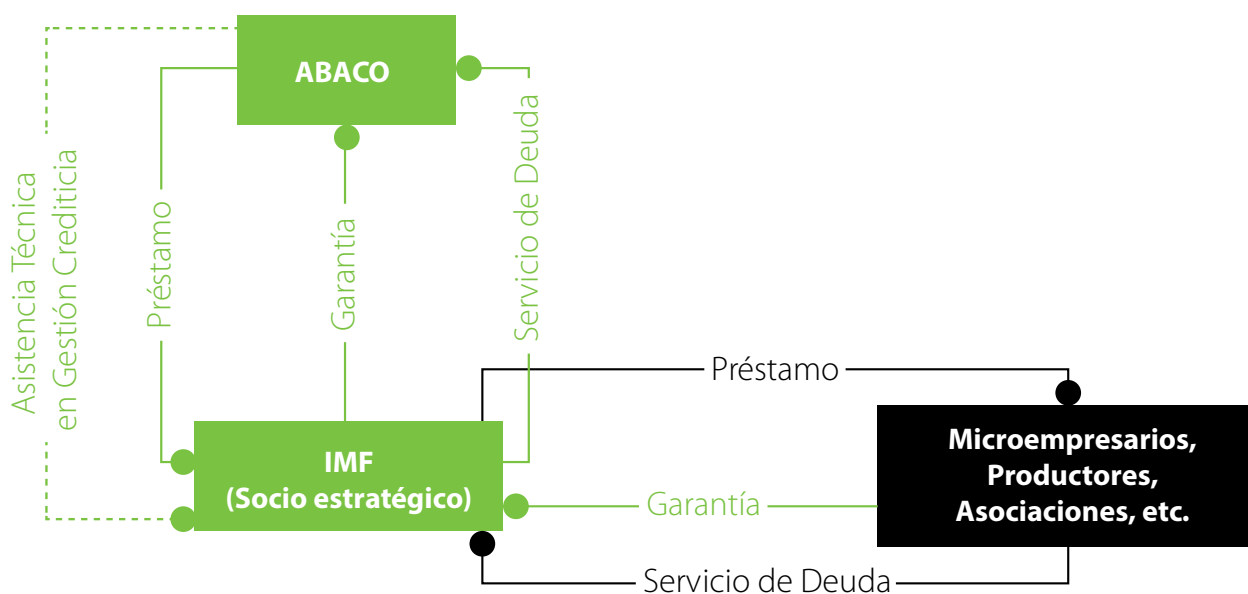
ABACO

Asistencia Técnica en Gestión Crediticia

Préstamo

Garantía

Servicio de Deuda

IMF (Socio estratégico)

Préstamo

Garantía

Servicio de Deuda

Microempresarios, Productores, Asociaciones, etc.